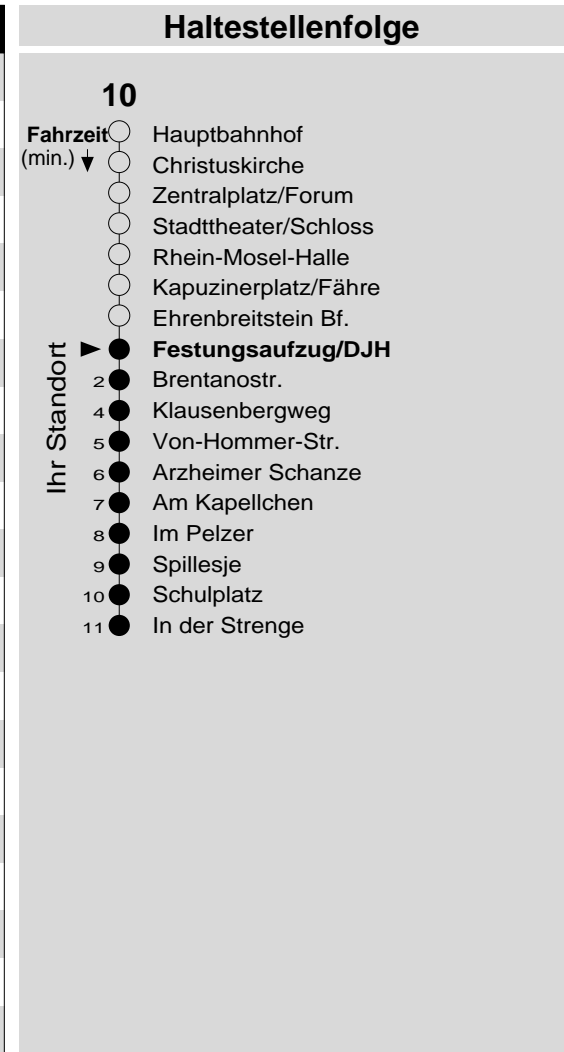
Haltestellenfolge

10

Fahrzeit (min.)

Hauptbahnhof
Christuskirche
Zentralplatz/Forum
Stadttheater/Schloss
Rhein-Mosel-Halle
Kapuzinerplatz/Fähre
Ehrenbreitstein Bf.

Ihr Standort

**Festungsaufzug/DJH**
2 Brentanostr.
4 Klausenbergweg
5 Von-Hommer-Str.
6 Arzheimer Schanze
7 Am Kapellchen
8 Im Pelzer
9 Spillesje
10 Schulplatz
11 In der Strenge